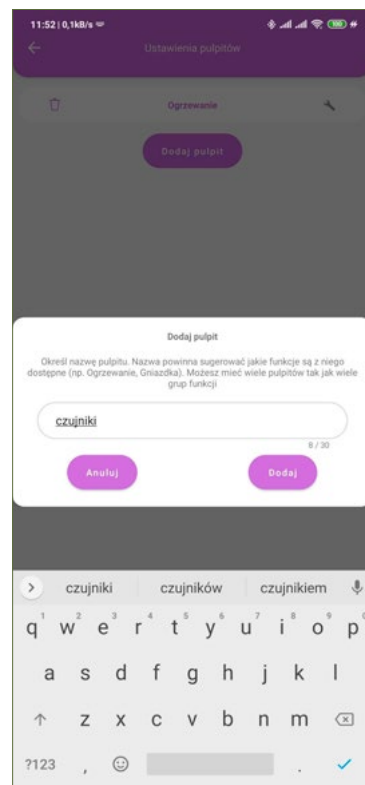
11:52 | 0,1kB/s

Ustawienia pulpitów

Ogrzewanie

Dodaj pulpit

Dodaj pulpit

Określ nazwę pulpitu. Nazwa powinna sugerować jakie funkcje są z niego dostępne (np. Ogrzewanie, Gniazdka). Możesz mieć wiele pulpitów tak jak wiele grup funkcji

czujniki

8 / 30

Anuluj

Dodaj

czujniki czujników czujnikiem

q 1 w 2 e 3 r 4 t 5 y 6 u 7 i 8 o 9 p 0

a s d f g h j k l

z x c v b n m

?123 , .